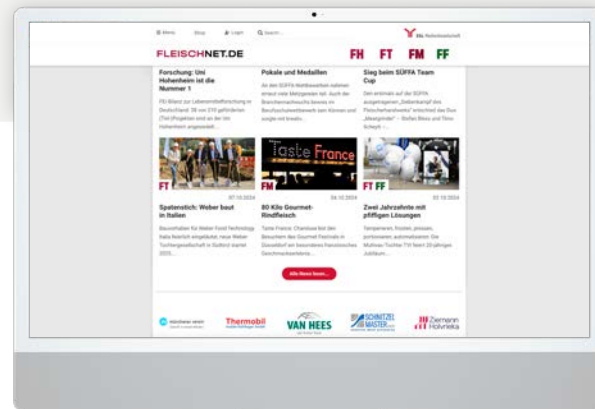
Menü Shop Login Search

FLEISCHNET.DE

FH FT FM FF

Forschung: Uni Hohenheim ist die Nummer 1

FEI Bilanz zur Lebensmittelforschung in Deutschland: 38 von 210 geförderten (Teil-)Projekten sind an der Uni Hohenheim angesiedelt

Pokale und Medaillen

An den SÜFFA-Wettbewerben nahmen erneut viele Metzgereien teil. Auch die Branchennachwuchs bewies im Berufsschulwettbewerb sein Können und sorgte mit kreativ...

Sieg beim SÜFFA Team Cup

Den erstmals auf der SÜFFA ausgetragenen „Siebenkampf des Fleischerhandwerks" entschied das Duo „Meatgrinder" – Stefan Bless und Timo Schoph –...

FT

Taste France

FM

FT FF

Spatenstich: Weber baut in Italien

Bauvorhaben für Weber Food Technology: Italia feierlich eingeläutet, neue Weber Tochtergesellschaft in Gutbrod startet 2025...

80 Kilo Gourmet-Rindfleisch

Taste France: Charolais bot den Besuchern des Gourmet Festivals in Düsseldorf ein besonderes französisches Geschmackserlebnis...

Zwei Jahrzehnte mit pfiffigen Lösungen

Temperieren, Sortieren, pressen, portionieren, automatisieren: Die Multivac-Tochter TVI feiert 20-jähriges Jubiläum...

Alle News lesen

Thermobil

VAN HEES

SCHNITZEL MASTER

Ziemann Holvrieka